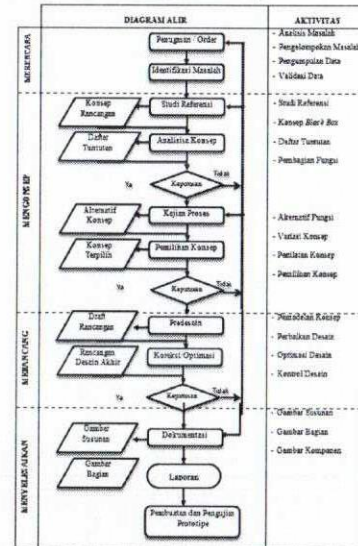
DIAGRAM ALIR

AKTIVITAS

MERENCANA

Penugasan / Order

Identifikasi Masalah

- Analisis Masalah
- Pengelompokan Masalah
- Pengumpulan Data
- Validasi Data

MENGONSEP

Konsep Rancangan

Studi Referensi

Daftar Tuntutan

Analisis Konsep

Keputusan

Ya

Tidak

Alternatif Konsep

Kajian Proses

Konsep Terpilih

Pemilihan Konsep

Keputusan

Ya

Tidak

- Studi Referensi
- Konsep Black Box
- Daftar Tuntutan
- Pembagian Fungsi
- Alternatif Fungsi
- Variasi Konsep
- Penilaian Konsep
- Pemilihan Konsep

MERANCANG

Draft Rancangan

Prelesain

Rancangan Desain Akhir

Koreksi Optimasi

Keputusan

Ya

Tidak

- Pemodelan Konsep
- Perbaikan Desain
- Optimasi Desain
- Kontrol Desain

MENYELESAIKAN

Gambar Susunan

Dokumentasi

Gambar Bagian

Laporan

Pembuatan dan Pengujian Prototipe

- Gambar Susunan
- Gambar Bagian
- Gambar Komponen